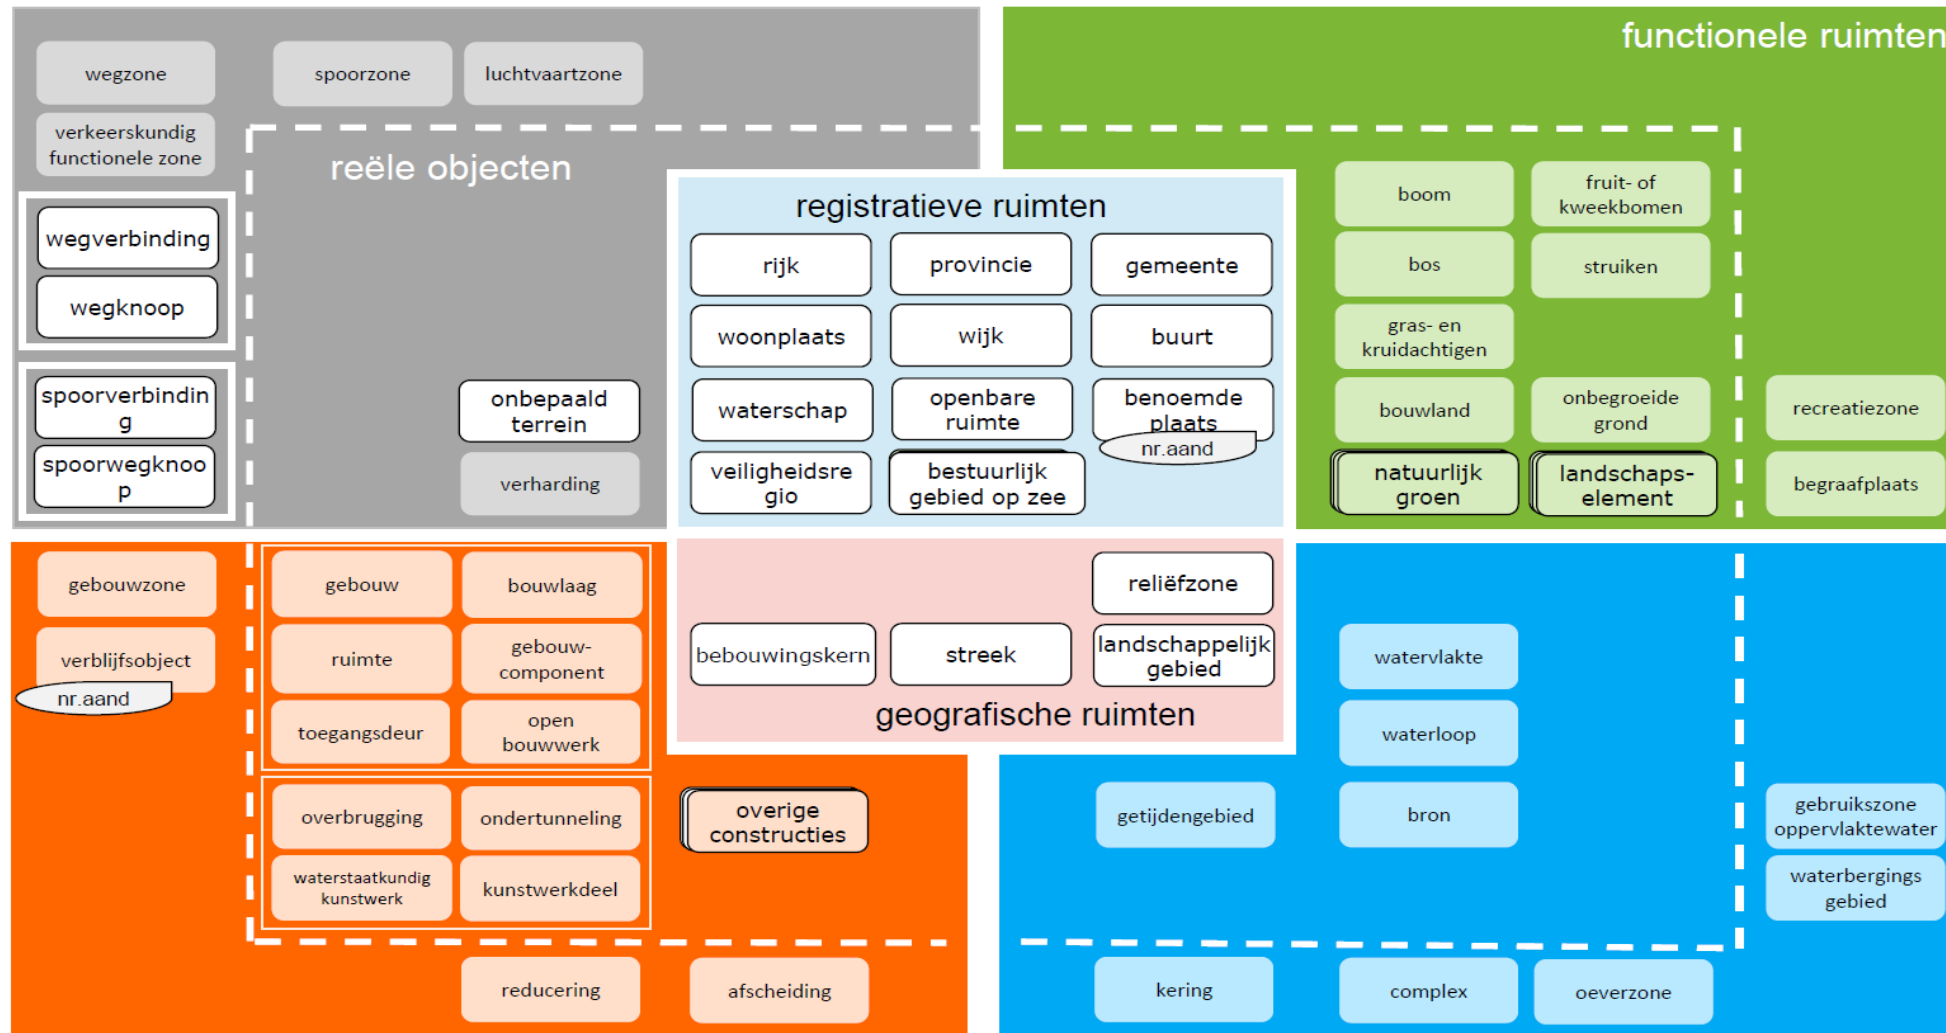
wegzone

spoorzone

luchtvaartzone

verkeerskundig functionele zone

reële objecten

wegverbinding

wegknoop

spoorverbindin g

spoorwegknoo p

onbepaald terrein

verharding

functionele ruimten

registratieve ruimten

rijk

provincie

gemeente

woonplaats

wijk

buurt

waterschap

openbare ruimte

benoemde plaats

nr.aand

veiligheidsre gio

bestuurlijk gebied op zee

boom

fruit- of kweekbomen

bos

struiken

gras- en kruidachtigen

bouwland

onbegroeide grond

recreatiezone

natuurlijk groen

landschaps-element

begraafplaats

gebouwzone

verblijfsobject

nr.aand

gebouw

bouwlaag

ruimte

gebouw-component

toegangsdeur

open bouwwerk

reliëfzone

bebouwingskern

streek

landschappelijk gebied

geografische ruimten

watervlakte

waterloop

overbrugging

ondertunneling

overige constructies

getijdengebied

bron

gebruikszone oppervlaktewater

waterstaatkundig kunstwerk

kunstwerkdeel

waterbergings gebied

reducering

afscheiding

kering

complex

oeverzone